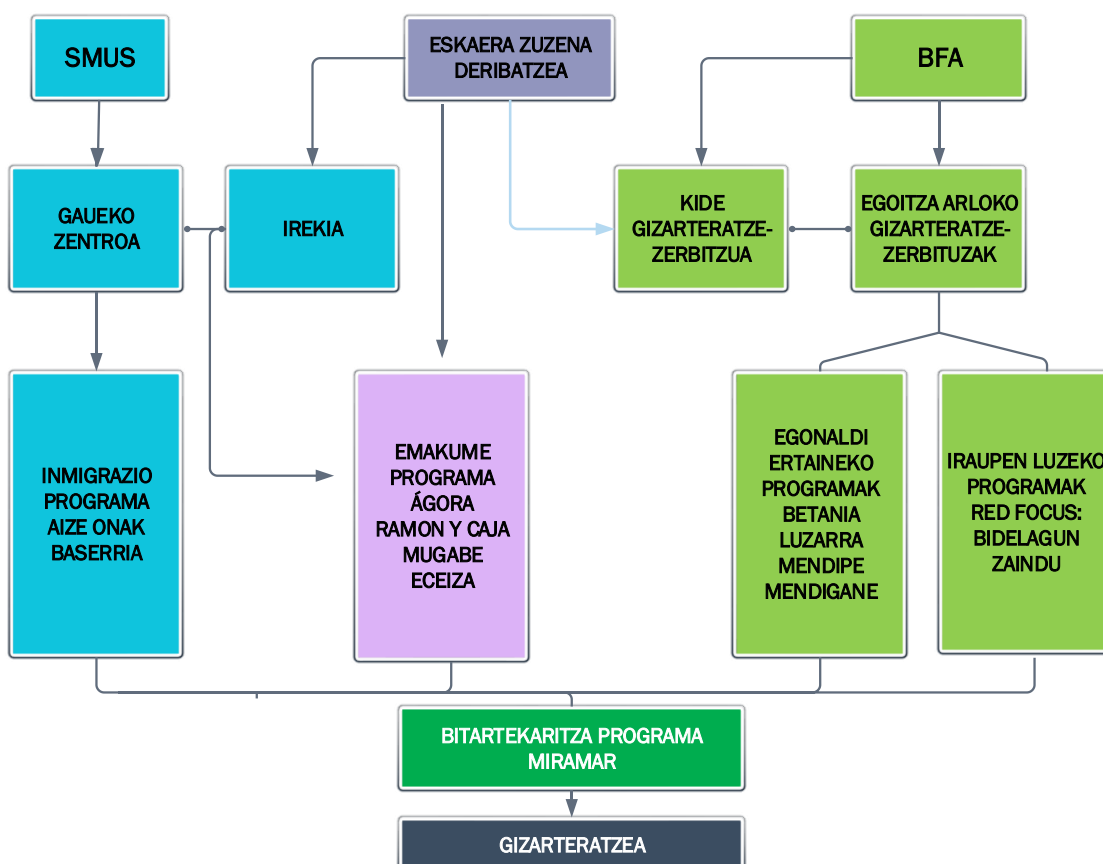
SMUS

ESKAERA ZUZENA DERIBATZEA

BFA

GAUEKO ZENTROA

IREKIA

KIDE GIZARTERATZE-ZERBITZUA

EGOITZA ARLOKO GIZARTERATZE-ZERBITUZAK

INMIGRAZIO PROGRAMA AIZE ONAK BASERRIA

EMAKUME PROGRAMA ÁGORA RAMON Y CAJA MUGABE ECEIZA

EGONALDI ERTAINEKO PROGRAMAK BETANIA LUZARRA MENDIPE MENDIGANE

IRAUPEN LUZEKO PROGRAMAK RED FOCUS: BIDELAGUN ZAINDU

BITARTEKARITZA PROGRAMA MIRAMAR

GIZARTERATZEA